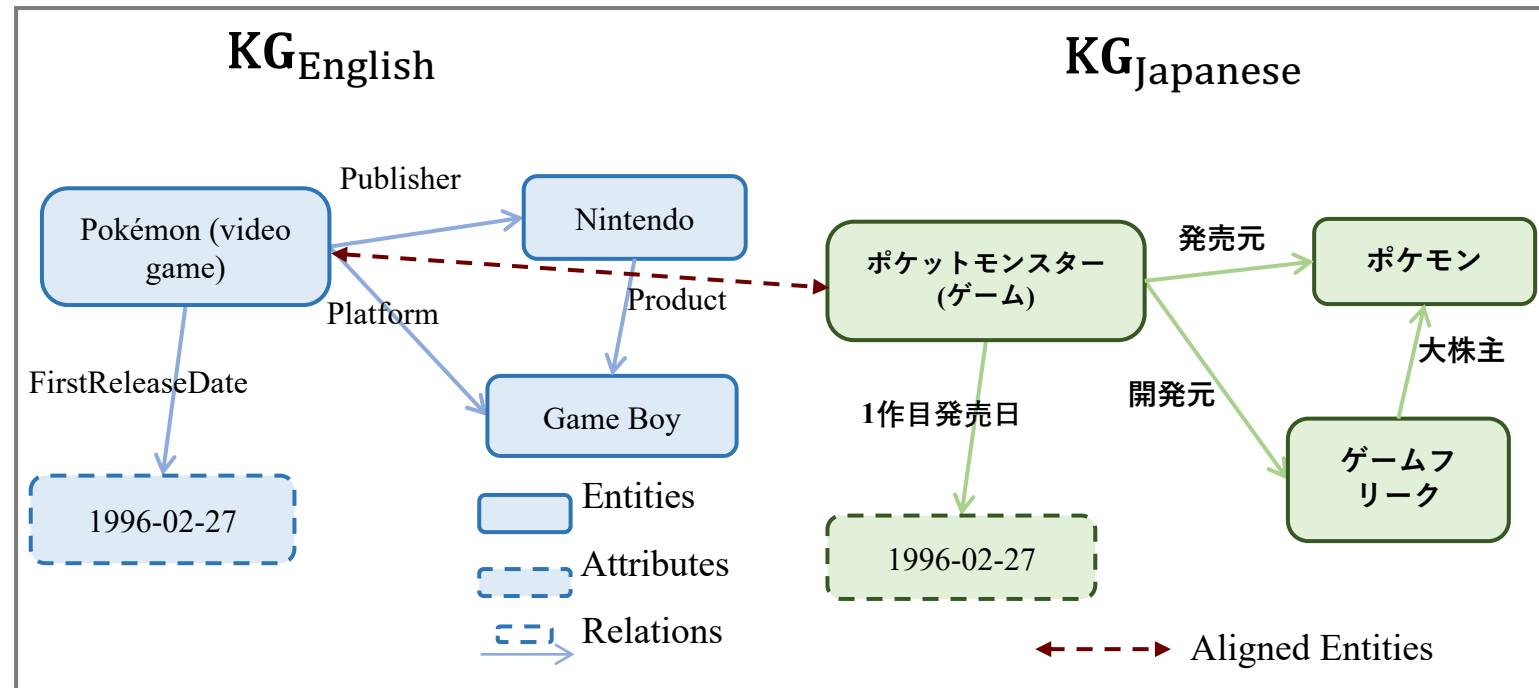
$\text{KG}_{\text{English}}$

$\text{KG}_{\text{Japanese}}$

Publisher

Pokémon (video game)

Nintendo

Product

Platform

FirstReleaseDate

Game Boy

1996-02-27

Entities

Attributes

Relations

ポケットモンスター (ゲーム)

発売元

ポケモン

大株主

開発元

1作目発売日

ゲームフリーク

1996-02-27

Aligned Entities